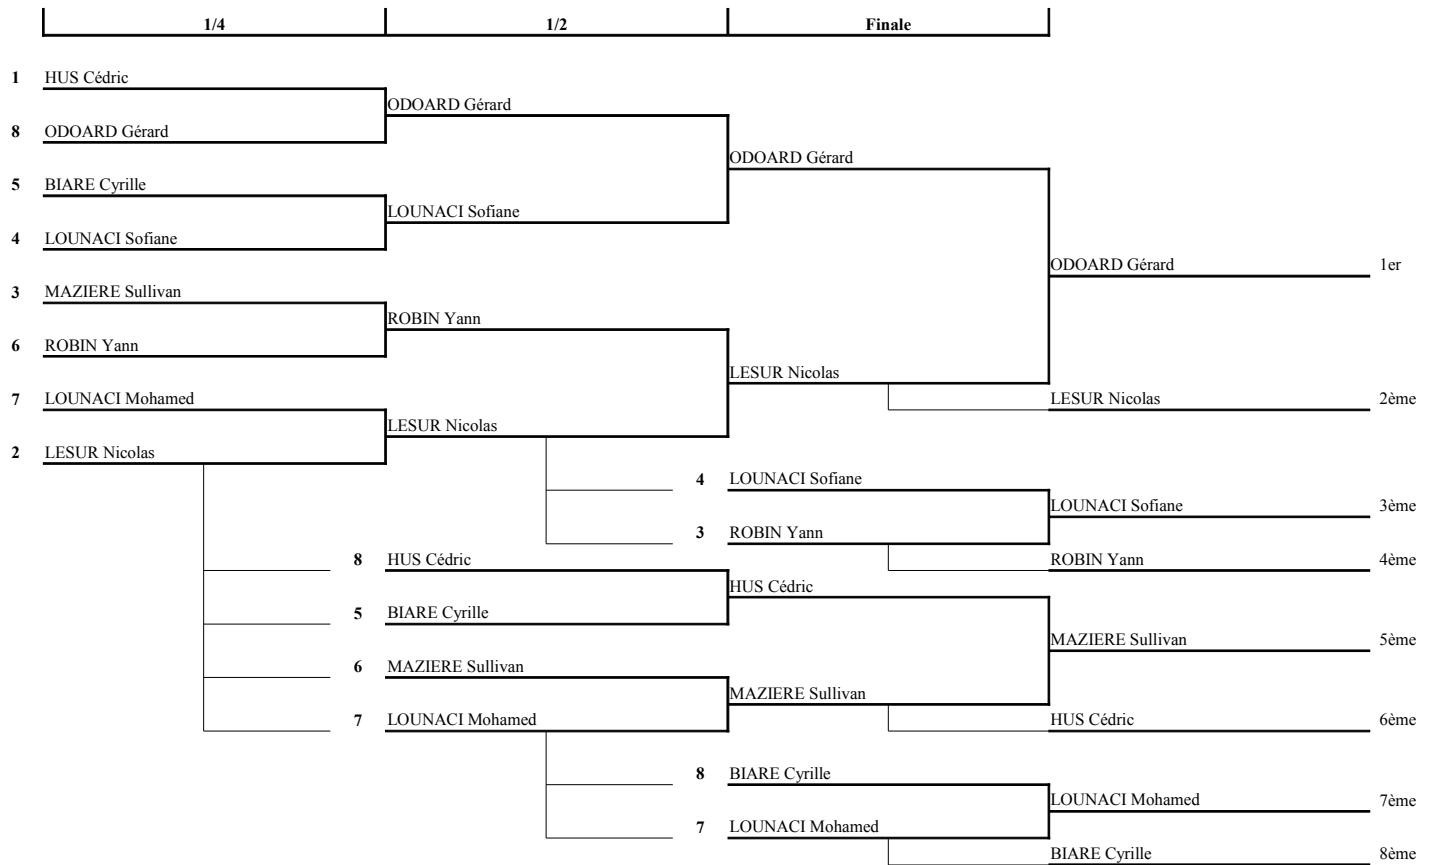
1/4 | 1/2 | Finale

1 HUS Cédric
8 ODOARD Gérard
5 BIARE Cyrille
4 LOUNACI Sofiane
3 MAZIERE Sullivan
6 ROBIN Yann
7 LOUNACI Mohamed
2 LESUR Nicolas

ODOARD Gérard
LOUNACI Sofiane
ROBIN Yann
LESUR Nicolas

ODOARD Gérard
LESUR Nicolas

ODOARD Gérard 1er
LESUR Nicolas 2ème

4 LOUNACI Sofiane
3 ROBIN Yann

LOUNACI Sofiane 3ème
ROBIN Yann 4ème

8 HUS Cédric
5 BIARE Cyrille
6 MAZIERE Sullivan
7 LOUNACI Mohamed

HUS Cédric
MAZIERE Sullivan

MAZIERE Sullivan 5ème
HUS Cédric 6ème

8 BIARE Cyrille
7 LOUNACI Mohamed

LOUNACI Mohamed 7ème
BIARE Cyrille 8ème